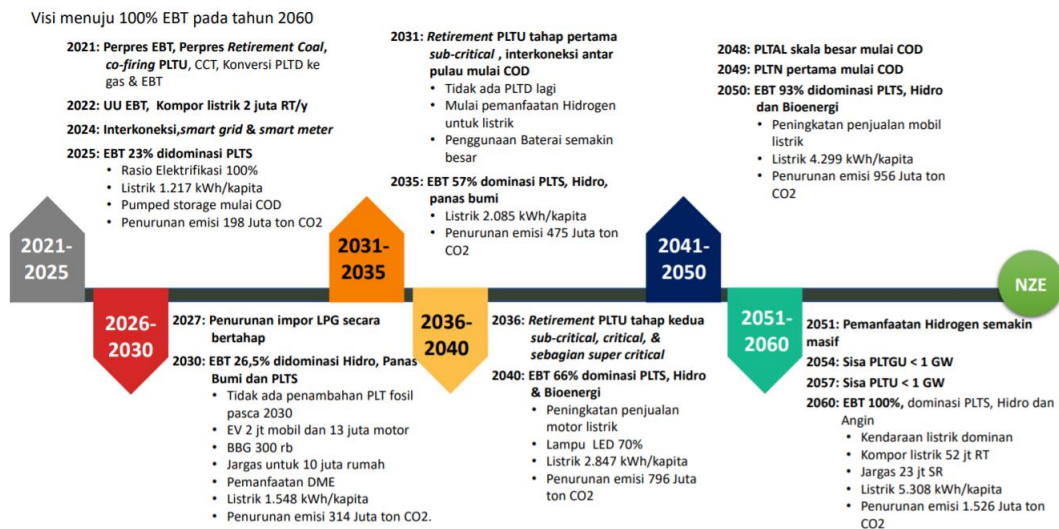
Visi menuju 100% EBT pada tahun 2060

2021: Perpres EBT, Perpres Retirement Coal, co-firing PLTU, CCT, Konversi PLTD ke gas & EBT

2022: UU EBT, Kompor listrik 2 juta RT/y

2024: Interkoneksi, smart grid & smart meter

2025: EBT 23% didominasi PLTS
- Rasio Elektrifikasi 100%
- Listrik 1.217 kWh/kapita
- Pumped storage mulai COD
- Penurunan emisi 198 Juta ton CO2

2021-2025

2026-2030

2027: Penurunan impor LPG secara bertahap

2030: EBT 26,5% didominasi Hidro, Panas Bumi dan PLTS
- Tidak ada penambahan PLT fosil pasca 2030
- EV 2 jt mobil dan 13 juta motor
- BBG 300 rb
- Jargas untuk 10 juta rumah
- Pemanfaatan DME
- Listrik 1.548 kWh/kapita
- Penurunan emisi 314 Juta ton CO2.

2031: Retirement PLTU tahap pertama sub-critical , interkoneksi antar pulau mulai COD
- Tidak ada PLTD lagi
- Mulai pemanfaatan Hidrogen untuk listrik
- Penggunaan Baterai semakin besar

2035: EBT 57% dominasi PLTS, Hidro, panas bumi
- Listrik 2.085 kWh/kapita
- Penurunan emisi 475 Juta ton CO2

2031-2035

2036-2040

2036: Retirement PLTU tahap kedua sub-critical, critical, & sebagian super critical

2040: EBT 66% dominasi PLTS, Hidro & Bioenergi
- Peningkatan penjualan motor listrik
- Lampu LED 70%
- Listrik 2.847 kWh/kapita
- Penurunan emisi 796 Juta ton CO2

2041-2050

2048: PLTAL skala besar mulai COD

2049: PLTN pertama mulai COD

2050: EBT 93% didominasi PLTS, Hidro dan Bioenergi
- Peningkatan penjualan mobil listrik
- Listrik 4.299 kWh/kapita
- Penurunan emisi 956 Juta ton CO2

2051-2060

2051: Pemanfaatan Hidrogen semakin masif

2054: Sisa PLTGU < 1 GW

2057: Sisa PLTU < 1 GW

2060: EBT 100%, dominasi PLTS, Hidro dan Angin
- Kendaraan listrik dominan
- Kompor listrik 52 jt RT
- Jargas 23 jt SR
- Listrik 5.308 kWh/kapita
- Penurunan emisi 1.526 Juta ton CO2

NZE